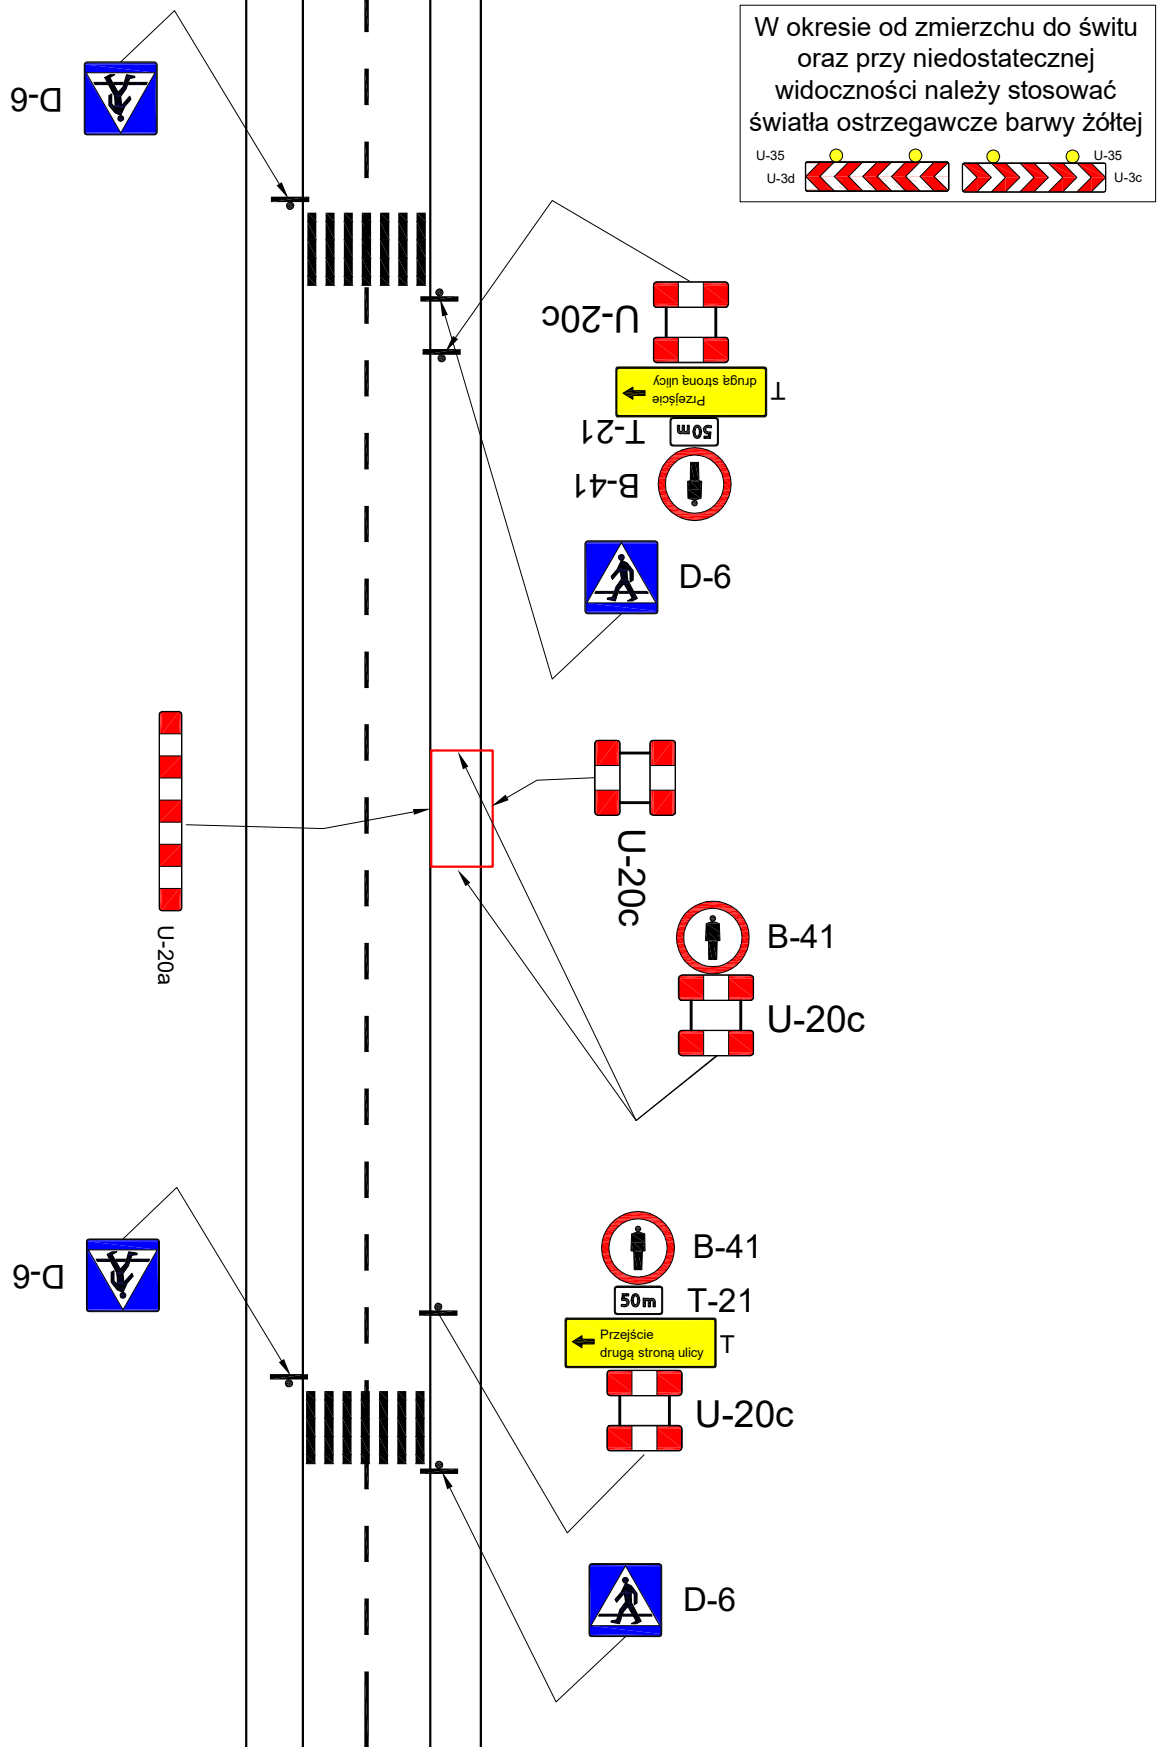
W okresie od zmierzchu do świtu oraz przy niedostatecznej widoczności należy stosować światła ostrzegawcze barwy żółtej

U-35
U-3d
U-35
U-3c

D-6

U-20c

Przejście drugą stroną ulicy
T

T-21
50m

B-41

D-6

U-20a

U-20c

B-41

U-20c

D-6

B-41

50m
T-21

Przejście drugą stroną ulicy
T

U-20c

D-6